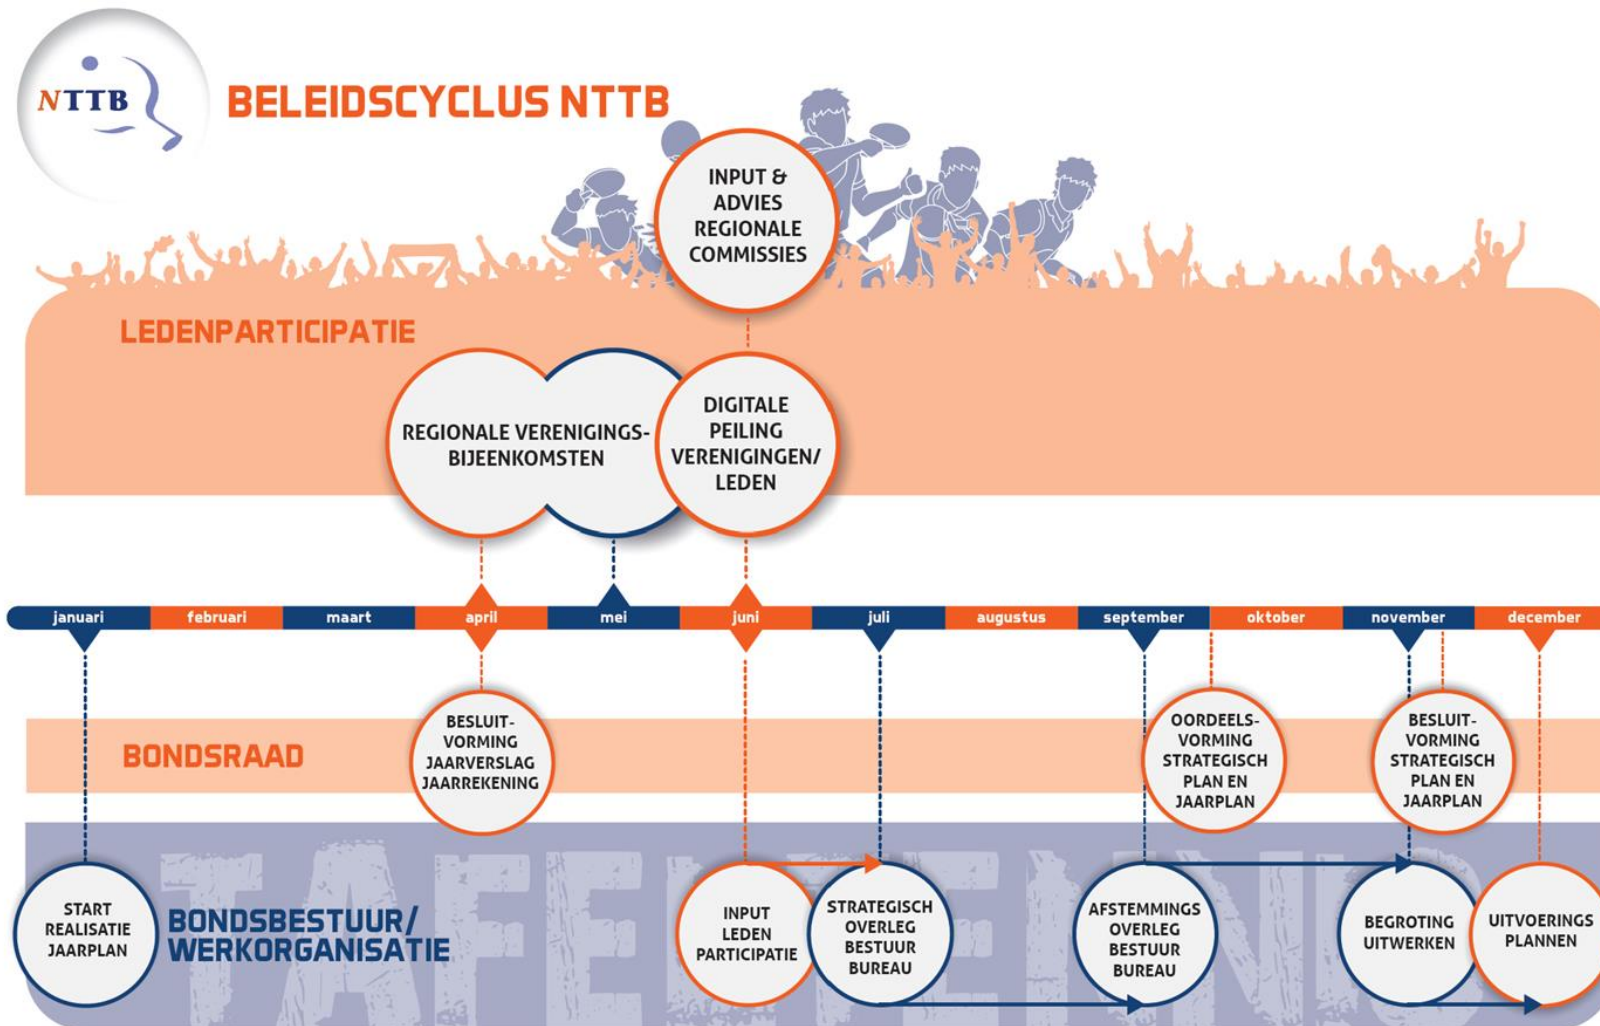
NTTB

BELEIDSCYCLUS NTTB

INPUT & ADVIES REGIONALE COMMISSIES

LEDENPARTICIPATIE

REGIONALE VERENIGINGS-BIJEENKOMSTEN

DIGITALE PEILING VERENIGINGEN/ LEDEN

januari februari maart april mei juni juli augustus september oktober november december

BONDSRAAD

BESLUIT-VORMING JAARVERSLAG JAARREKENING

OORDEELS-VORMING STRATEGISCH PLAN EN JAARPLAN

BESLUIT-VORMING STRATEGISCH PLAN EN JAARPLAN

START REALISATIE JAARPLAN

BONDSBESTUUR/ WERKORGANISATIE

INPUT LEDEN PARTICIPATIE

STRATEGISCH OVERLEG BESTUUR BUREAU

AFSTEMMINGS OVERLEG BESTUUR BUREAU

BEGROTING UITWERKEN

UITVOERINGS PLANNEN

TAFELTENNIS